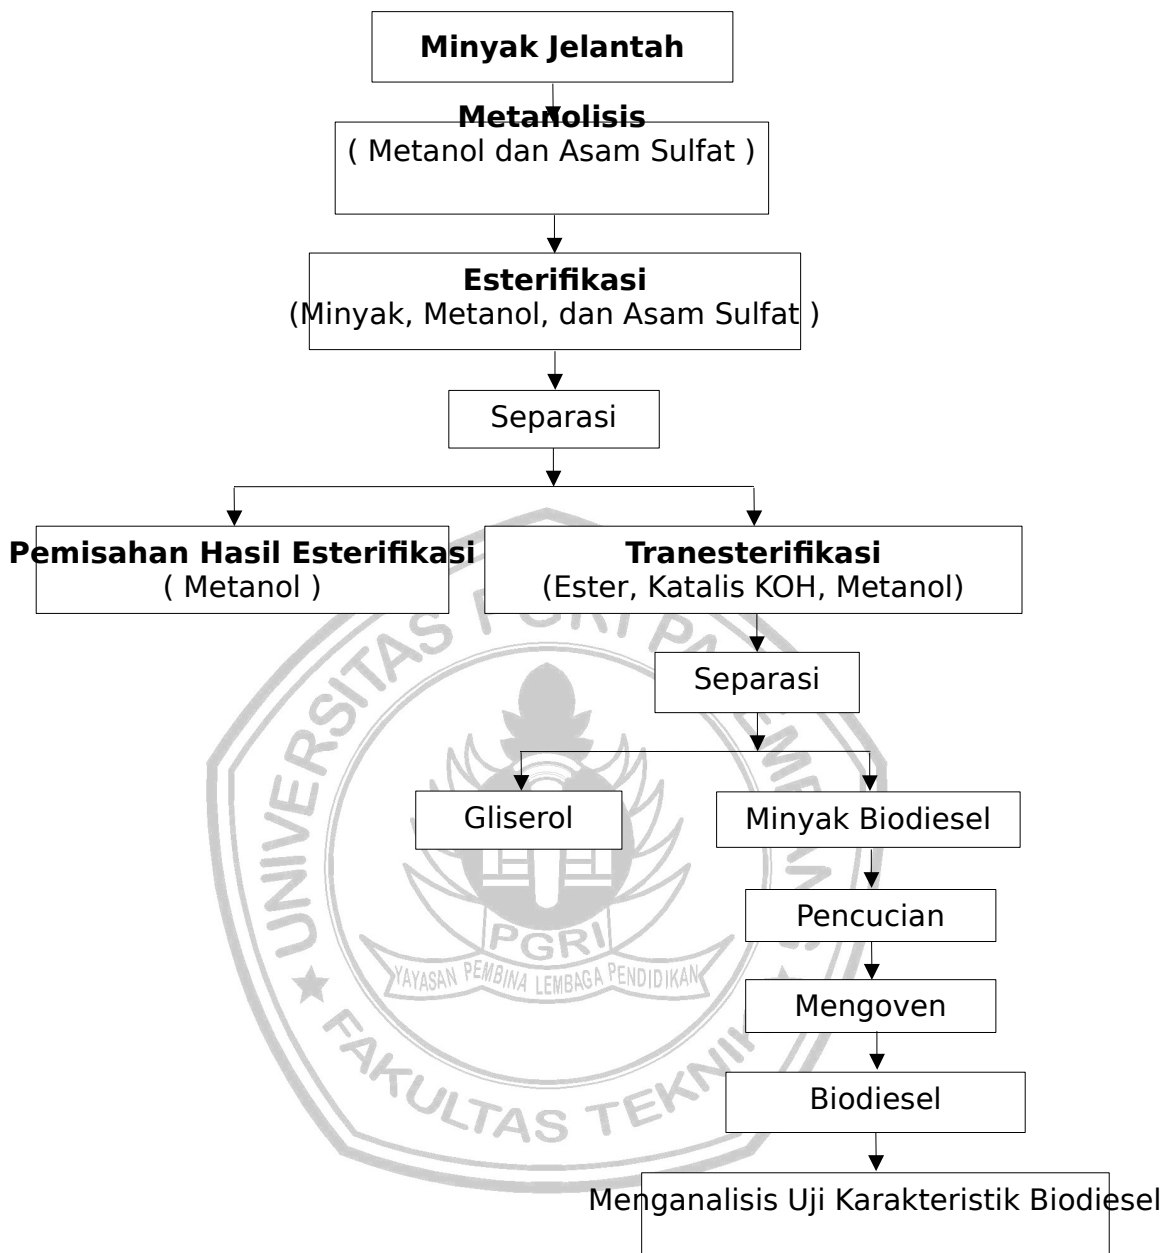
**Minyak Jelantah**

**Metanolisis**
( Metanol dan Asam Sulfat )

**Esterifikasi**
(Minyak, Metanol, dan Asam Sulfat )

Separasi

**Pemisahan Hasil Esterifikasi**
( Metanol )

**Tranesterifikasi**
(Ester, Katalis KOH, Metanol)

Separasi

Gliserol

Minyak Biodiesel

Pencucian

Mengoven

Biodiesel

Menganalisis Uji Karakteristik Biodiesel

UNIVERSITAS PGRI PALEMBANG
PGRI
YAYASAN PEMBINA LEMBAGA PENDIDIKAN
FAKULTAS TEKNIK